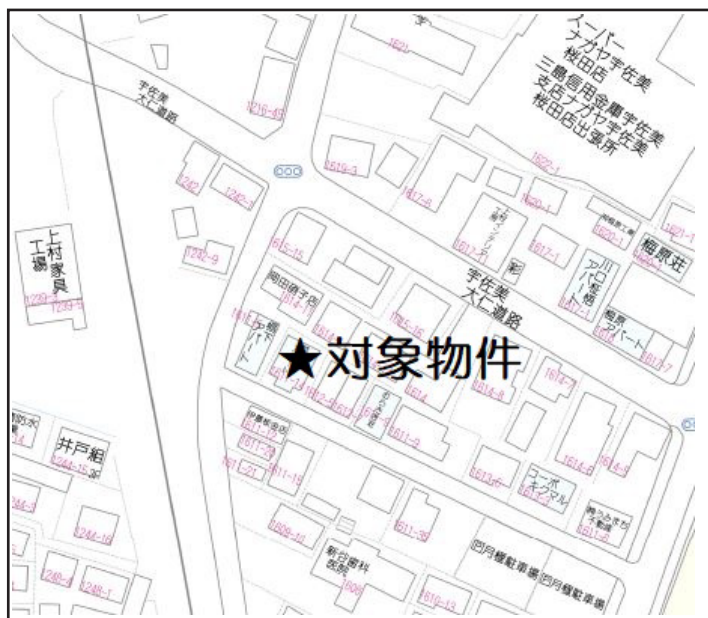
スーパー ナガヤ宇佐美 桜田店
三島信用金庫宇佐美支店ナガヤ宇佐美桜田店出張所

宇佐美大仁道路

上村家具工場

井戸組

岡田硝子店

梅原荘

川口アパート

梅原アパート

宇佐美大仁道路

★対象物件

コーポ キャマル

新谷歯科医院

1621
1219-65
1619-3
1622-1
1242
1242-1
1617-6
1620-1
1242-9
1615-15
1617-1
1620-1
1621-1
1229-3
1233-1
1614-1
1614-7
1613-7
1614-8
1611-12
1611-9
1611-15
1611-21
1613-6
1614-6
1614-9
1611-6
1609-10
1611-30
1244-15
1244-16
1248-1
1610-13
1606